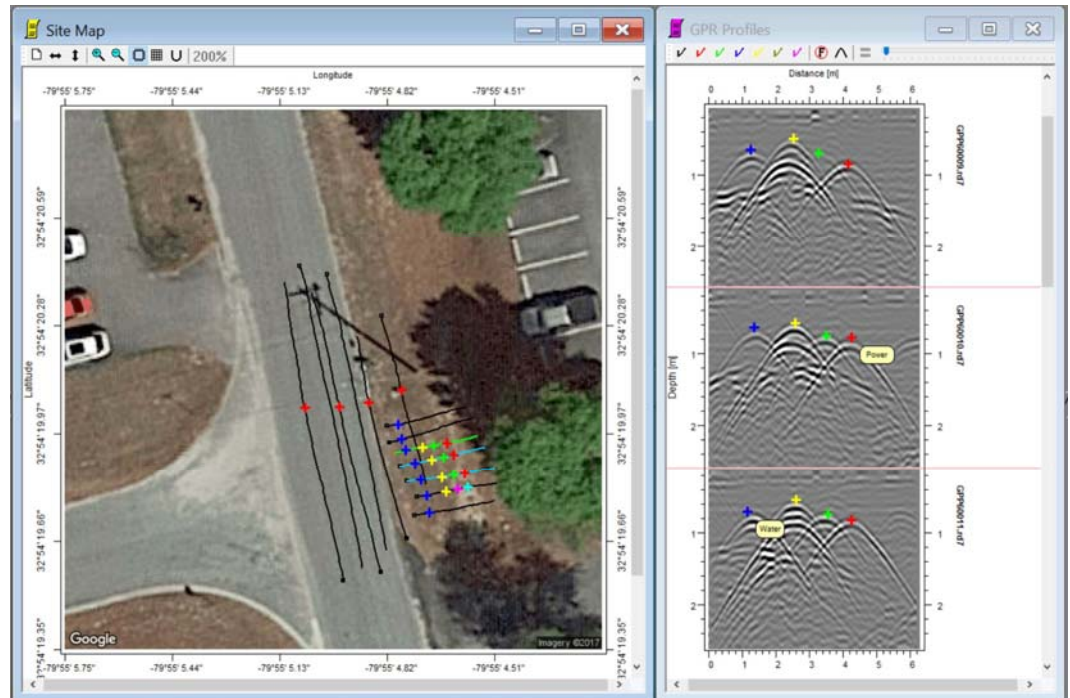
Site Map

200%

Longitude

-79°55' 5.75"   -79°55' 5.44"   -79°55' 5.13"   -79°55' 4.82"   -79°55' 4.51"

Latitude

32°54'20.59"
32°54'20.28"
32°54'19.97"
32°54'19.66"
32°54'19.35"

Google

Imagery ©2017

-79°55' 5.75"   -79°55' 5.44"   -79°55' 5.13"   -79°55' 4.82"   -79°55' 4.51"

GPR Profiles

Distance [m]

0 1 2 3 4 5 6

Depth [m]

1
2

GPP0009.rd7

Power

GPP0010.rd7

Water

GPP0011.rd7

0 1 2 3 4 5 6